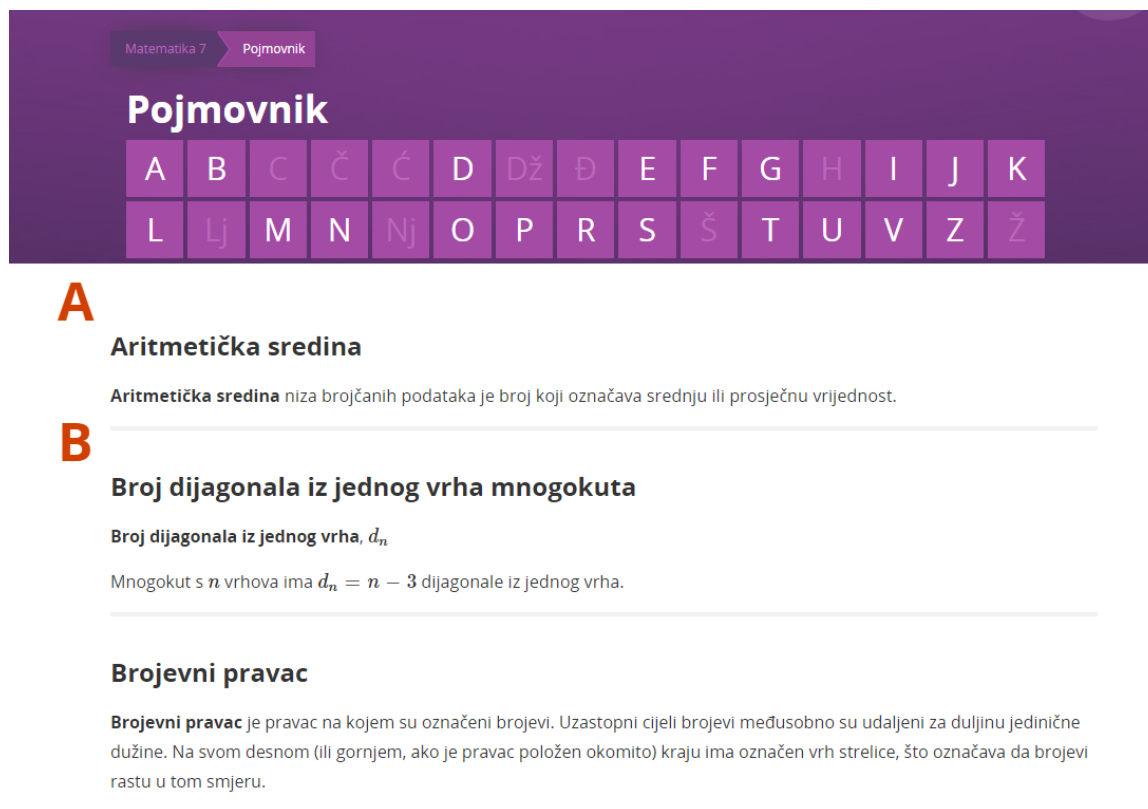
Matematika 7 Pojmovnik

Pojmovnik

| A | B | C | Č | Ć | D | Dž | Đ | E | F | G | H | I | J | K |
|---|---|---|---|---|---|---|---|---|---|---|---|---|---|---|
| L | Lj | M | N | Nj | O | P | R | S | Š | T | U | V | Z | Ž |

A

Aritmetička sredina

**Aritmetička sredina** niza brojčanih podataka je broj koji označava srednju ili prosječnu vrijednost.

B

Broj dijagonala iz jednog vrha mnogokuta

**Broj dijagonala iz jednog vrha**, $d_n$

Mnogokut s $n$ vrhova ima $d_n = n - 3$ dijagonale iz jednog vrha.

Brojevni pravac

**Brojevni pravac** je pravac na kojem su označeni brojevi. Uzastopni cijeli brojevi međusobno su udaljeni za duljinu jedinične dužine. Na svom desnom (ili gornjem, ako je pravac položen okomito) kraju ima označen vrh strelice, što označava da brojevi rastu u tom smjeru.